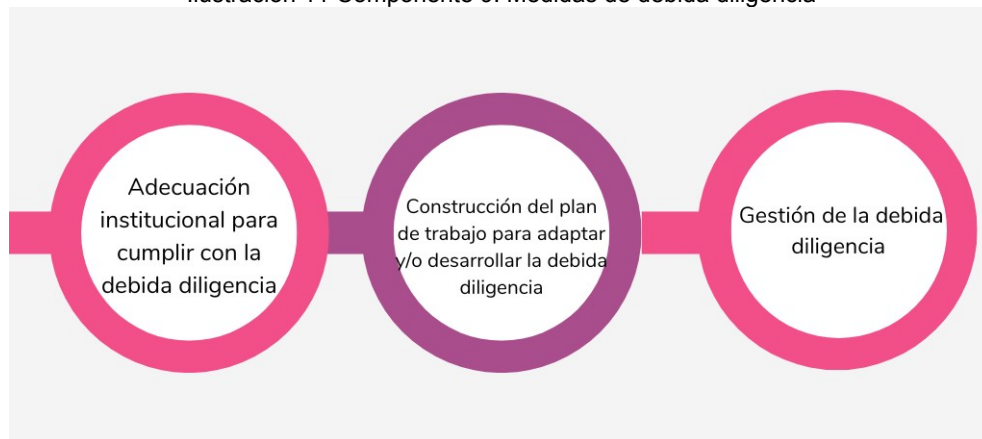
Ilustración 11 Componente 3. Medidas de debida diligencia

Adecuación institucional para cumplir con la debida diligencia

Construcción del plan de trabajo para adaptar y/o desarrollar la debida diligencia

Gestión de la debida diligencia